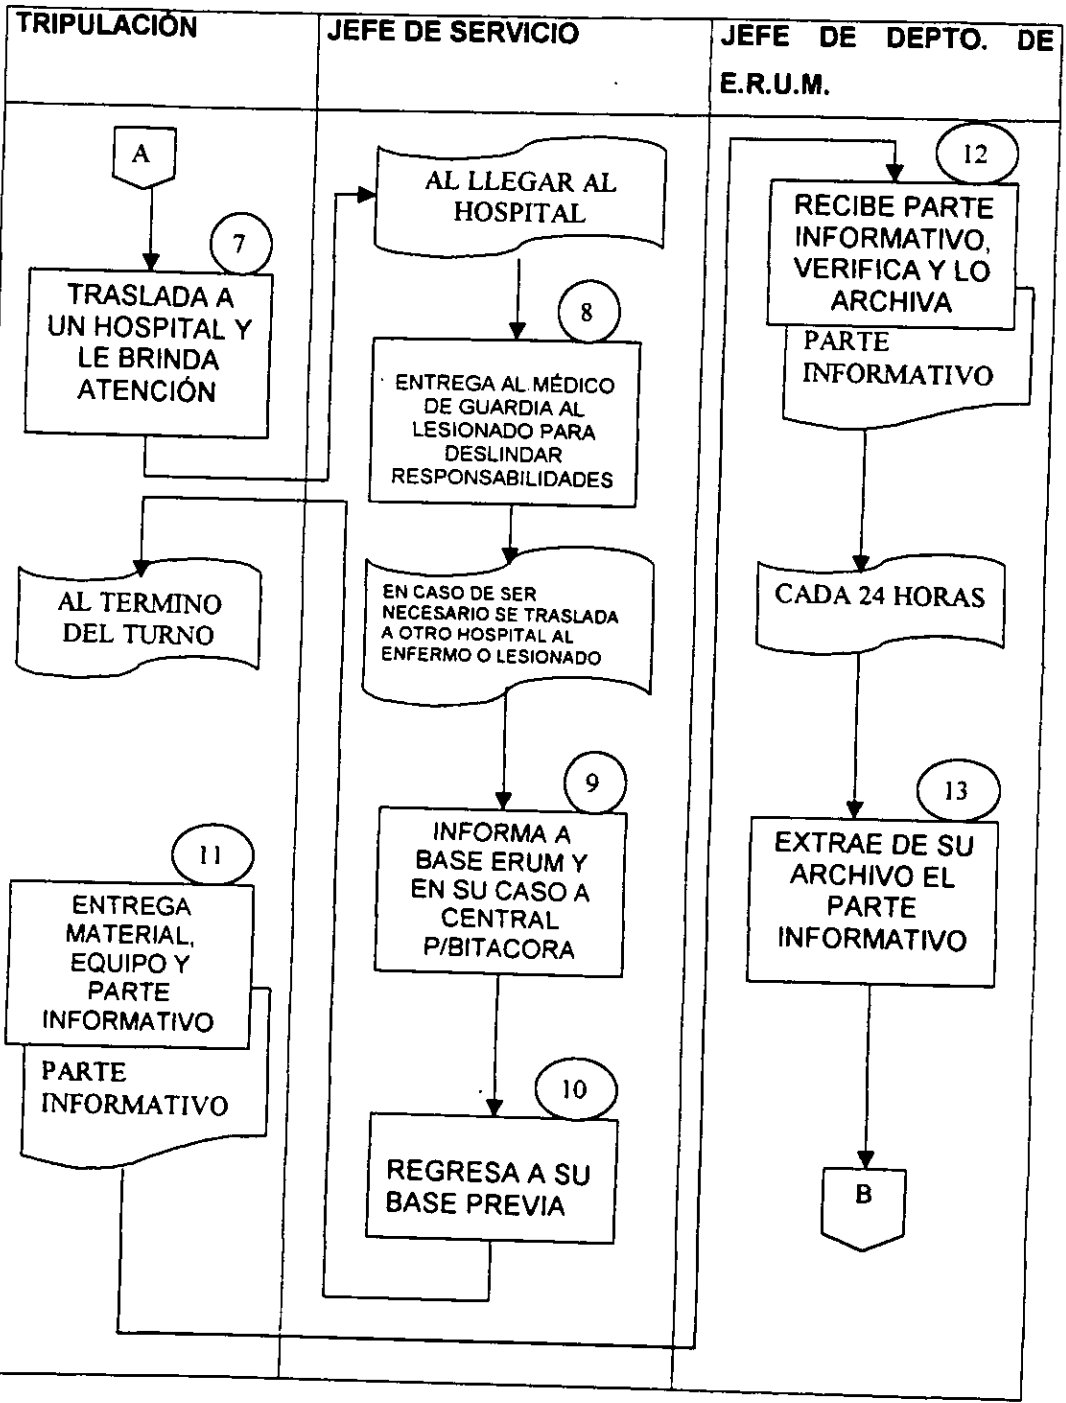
TRIPULACIÓN

A

7

TRASLADA A UN HOSPITAL Y LE BRINDA ATENCIÓN

AL TERMINO DEL TURNO

11

ENTREGA MATERIAL, EQUIPO Y PARTE INFORMATIVO

PARTE INFORMATIVO

JEFE DE SERVICIO

AL LLEGAR AL HOSPITAL

8

ENTREGA AL MÉDICO DE GUARDIA AL LESIONADO PARA DESLINDAR RESPONSABILIDADES

EN CASO DE SER NECESARIO SE TRASLADA A OTRO HOSPITAL AL ENFERMO O LESIONADO

9

INFORMA A BASE ERUM Y EN SU CASO A CENTRAL P/BITACORA

10

REGRESA A SU BASE PREVIA

JEFE DE DEPTO. DE E.R.U.M.

12

RECIBE PARTE INFORMATIVO, VERIFICA Y LO ARCHIVA

PARTE INFORMATIVO

CADA 24 HORAS

13

EXTRAE DE SU ARCHIVO EL PARTE INFORMATIVO

B